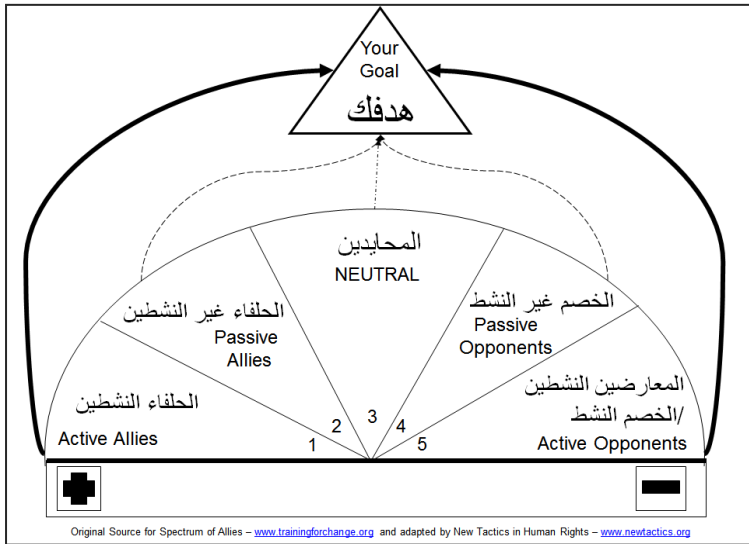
Your Goal
هدفك

المحايدين
NEUTRAL

الحلفاء غير النشطين
Passive Allies

الخصم غير النشط
Passive Opponents

الحلفاء النشطين
Active Allies

المعارضين النشطين
/الخصم النشط
Active Opponents

1
2
3
4
5

Original Source for Spectrum of Allies – www.trainingforchange.org and adapted by New Tactics in Human Rights – www.newtactics.org